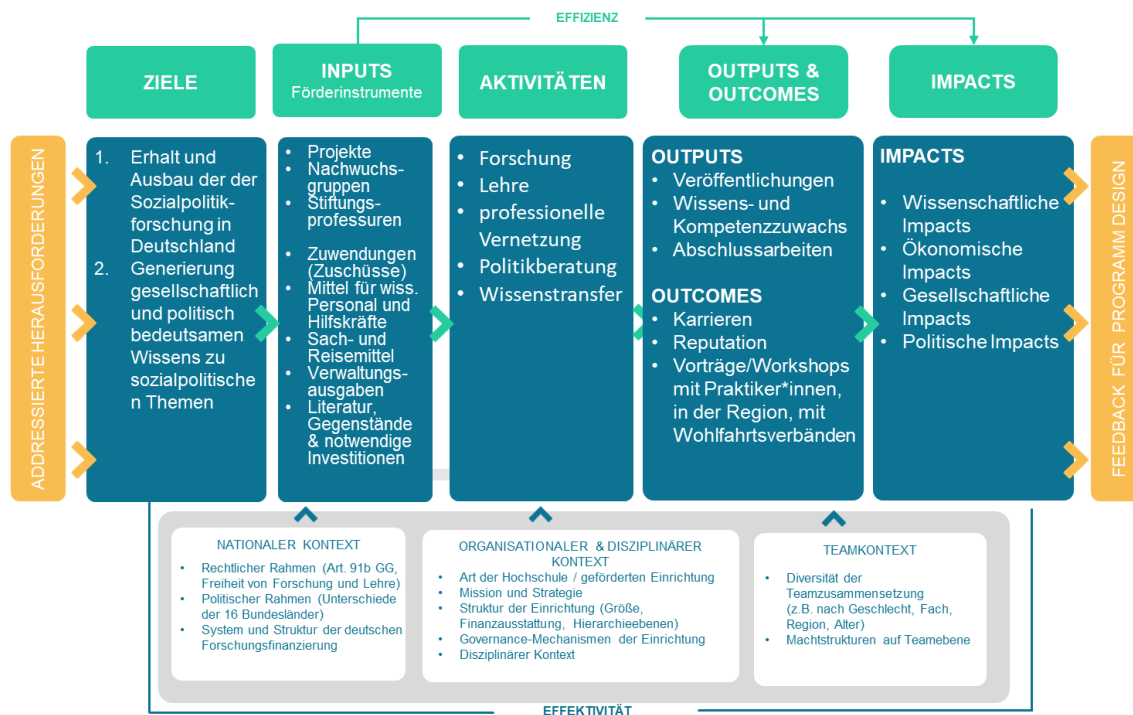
EFFIZIENZ

ZIELE

INPUTS
Förderinstrumente

AKTIVITÄTEN

OUTPUTS & OUTCOMES

IMPACTS

ADDRESSIERTE HERAUSFORDERUNGEN

1. Erhalt und Ausbau der der Sozialpolitikforschung in Deutschland
2. Generierung gesellschaftlich und politisch bedeutsamen Wissens zu sozialpolitische n Themen

• Projekte
• Nachwuchsgruppen
• Stiftungsprofessuren

• Zuwendungen (Zuschüsse)
• Mittel für wiss. Personal und Hilfskräfte
• Sach- und Reisemittel
• Verwaltungsausgaben
• Literatur, Gegenstände & notwendige Investitionen

• Forschung
• Lehre
• professionelle Vernetzung
• Politikberatung
• Wissenstransfer

OUTPUTS
• Veröffentlichungen
• Wissens- und Kompetenzzuwachs
• Abschlussarbeiten

OUTCOMES
• Karrieren
• Reputation
• Vorträge/Workshops mit Praktiker*innen, in der Region, mit Wohlfahrtsverbänden

IMPACTS
• Wissenschaftliche Impacts
• Ökonomische Impacts
• Gesellschaftliche Impacts
• Politische Impacts

FEEDBACK FÜR PROGRAMM DESIGN

NATIONALER KONTEXT
• Rechtlicher Rahmen (Art. 91b GG, Freiheit von Forschung und Lehre)
• Politischer Rahmen (Unterschiede der 16 Bundesländer)
• System und Struktur der deutschen Forschungsfinanzierung

ORGANISATIONALER & DISZIPLINÄRER KONTEXT
• Art der Hochschule / geförderten Einrichtung
• Mission und Strategie
• Struktur der Einrichtung (Größe, Finanzausstattung, Hierarchieebenen)
• Governance-Mechanismen der Einrichtung
• Disziplinärer Kontext

TEAMKONTEXT
• Diversität der Teamzusammensetzung (z.B. nach Geschlecht, Fach, Region, Alter)
• Machtstrukturen auf Teamebene

EFFEKTIVITÄT